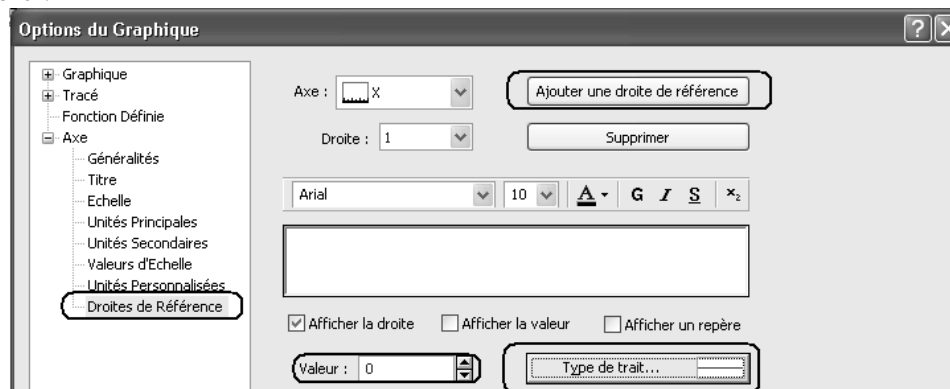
Options du Graphique

Graphique
Tracé
Fonction Définie
Axe
Généralités
Titre
Echelle
Unités Principales
Unités Secondaires
Valeurs d'Echelle
Unités Personnalisées
Droites de Référence

Axe : X

Ajouter une droite de référence

Droite : 1

Supprimer

Arial 10 A G I S $x_2$

Afficher la droite
Afficher la valeur
Afficher un repère

Valeur : 0

Type de trait...